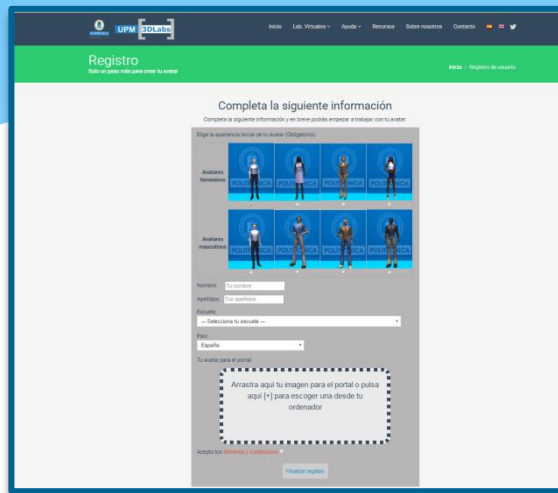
UPM 3DLabs

Inicio Lab. Virtuales ˅ Ayuda ˅ Recursos Sobre nosotros Contacto

Registro
Solo un paso más para crear tu avatar

Inicio / Registro de usuario

Completa la siguiente información
Completa la siguiente información y en breve podrás empezar a trabajar con tu avatar.

Elige la apariencia inicial de tu avatar (Obligatorio)

Avatares femeninos

Avatares masculinos

Nombre Tu nombre
Apellidos Tus apellidos

Escuela
— Selecciona tu escuela —

País
España

Tu avatar para el portal

Arrastra aquí tu imagen para el portal o pulsa aquí [+] para escoger una desde tu ordenador

Acepto los términos y condiciones

Finalizar registro